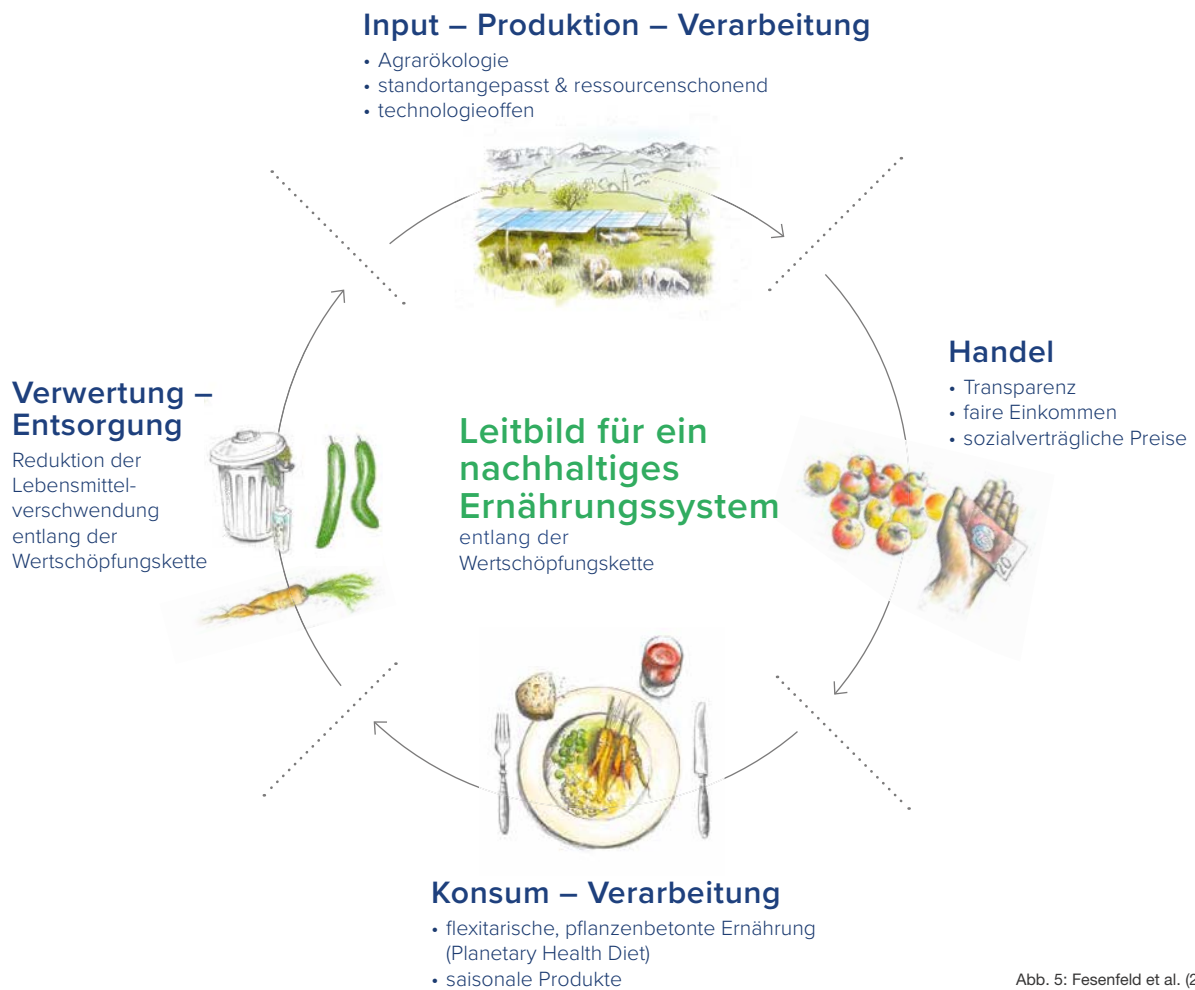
Input – Produktion – Verarbeitung

• Agrarökologie
• standortangepasst & ressourcenschonend
• technologieoffen

Verwertung – Entsorgung

Reduktion der Lebensmittelverschwendung entlang der Wertschöpfungskette

Leitbild für ein nachhaltiges Ernährungssystem

entlang der Wertschöpfungskette

Handel

• Transparenz
• faire Einkommen
• sozialverträgliche Preise

Konsum – Verarbeitung

• flexitarische, pflanzenbetonte Ernährung (Planetary Health Diet)
• saisonale Produkte

Abb. 5: Fesenfeld et al. (2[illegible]